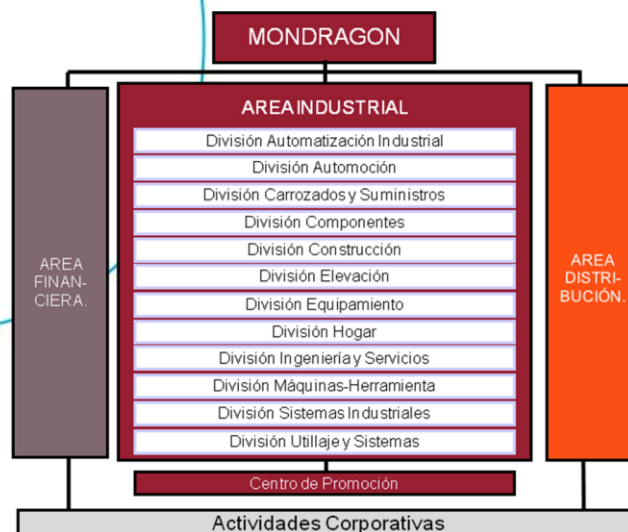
MONDRAGON

AREA INDUSTRIAL

División Automatización Industrial

División Automoción

División Carrozados y Suministros

División Componentes

División Construcción

División Elevación

División Equipamiento

División Hogar

División Ingeniería y Servicios

División Máquinas-Herramienta

División Sistemas Industriales

División Utillaje y Sistemas

Centro de Promoción

AREA FINANCIERA.

AREA DISTRIBUCIÓN.

Actividades Corporativas